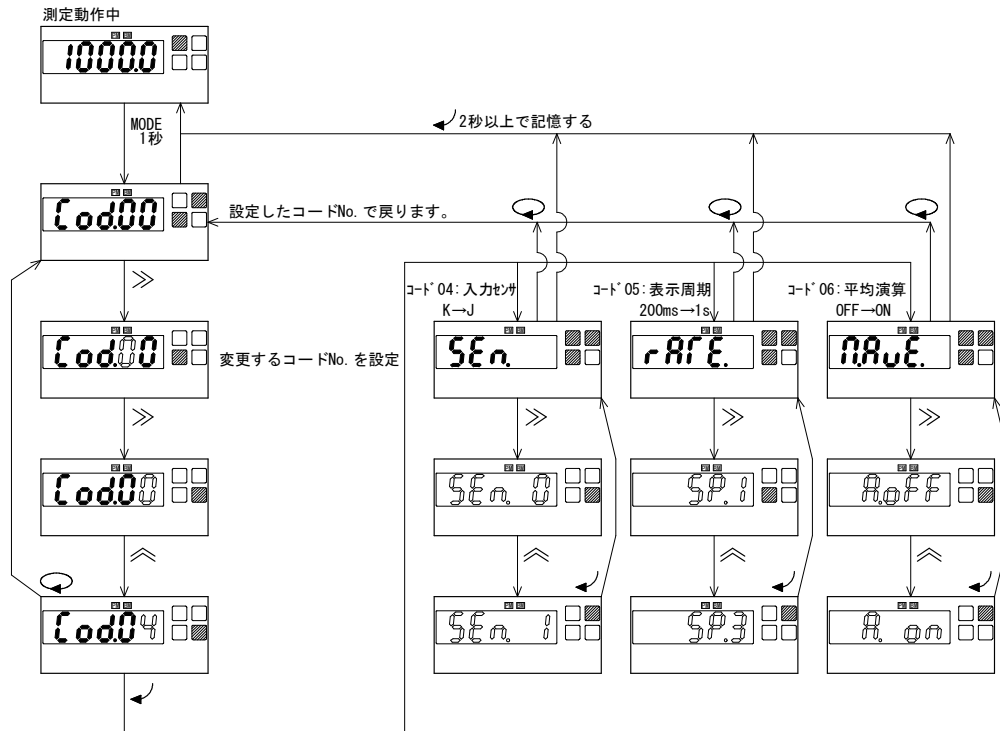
測定動作中

1000.0

MODE
1秒

2秒以上で記憶する

Cod.00

設定したコードNo. で戻ります。

Cod.00

変更するコードNo. を設定

Cod.00

Cod.04

ｺｰﾄﾞ04：入力ｾﾝｻ
K→J

SEn.

SEn. 0

SEn. 1

ｺｰﾄﾞ05：表示周期
200ms→1s

rATE.

SP.1

SP.3

ｺｰﾄﾞ06：平均演算
OFF→ON

n.AvE.

A.oFF

A. on